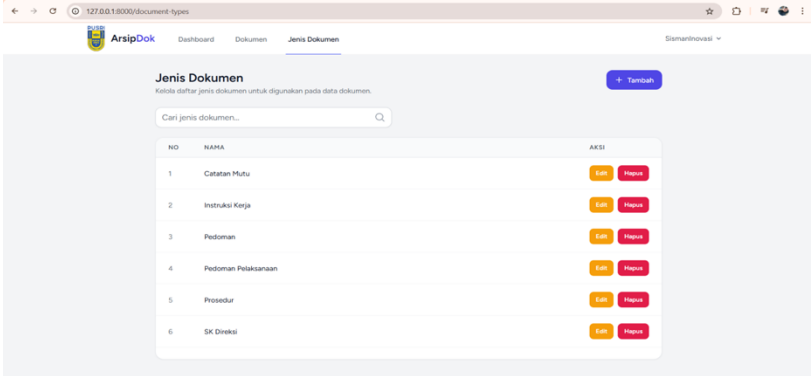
127.0.0.1:8000/document-types

RUSDI

ArsipDok Dashboard Dokumen Jenis Dokumen SismanInovasi

Jenis Dokumen
Kelola daftar jenis dokumen untuk digunakan pada data dokumen.

+ Tambah

Cari jenis dokumen...

| NO | NAMA | AKSI |
|---|---|---|
| 1 | Catatan Mutu | Edit Hapus |
| 2 | Instruksi Kerja | Edit Hapus |
| 3 | Pedoman | Edit Hapus |
| 4 | Pedoman Pelaksanaan | Edit Hapus |
| 5 | Prosedur | Edit Hapus |
| 6 | SK Direksi | Edit Hapus |